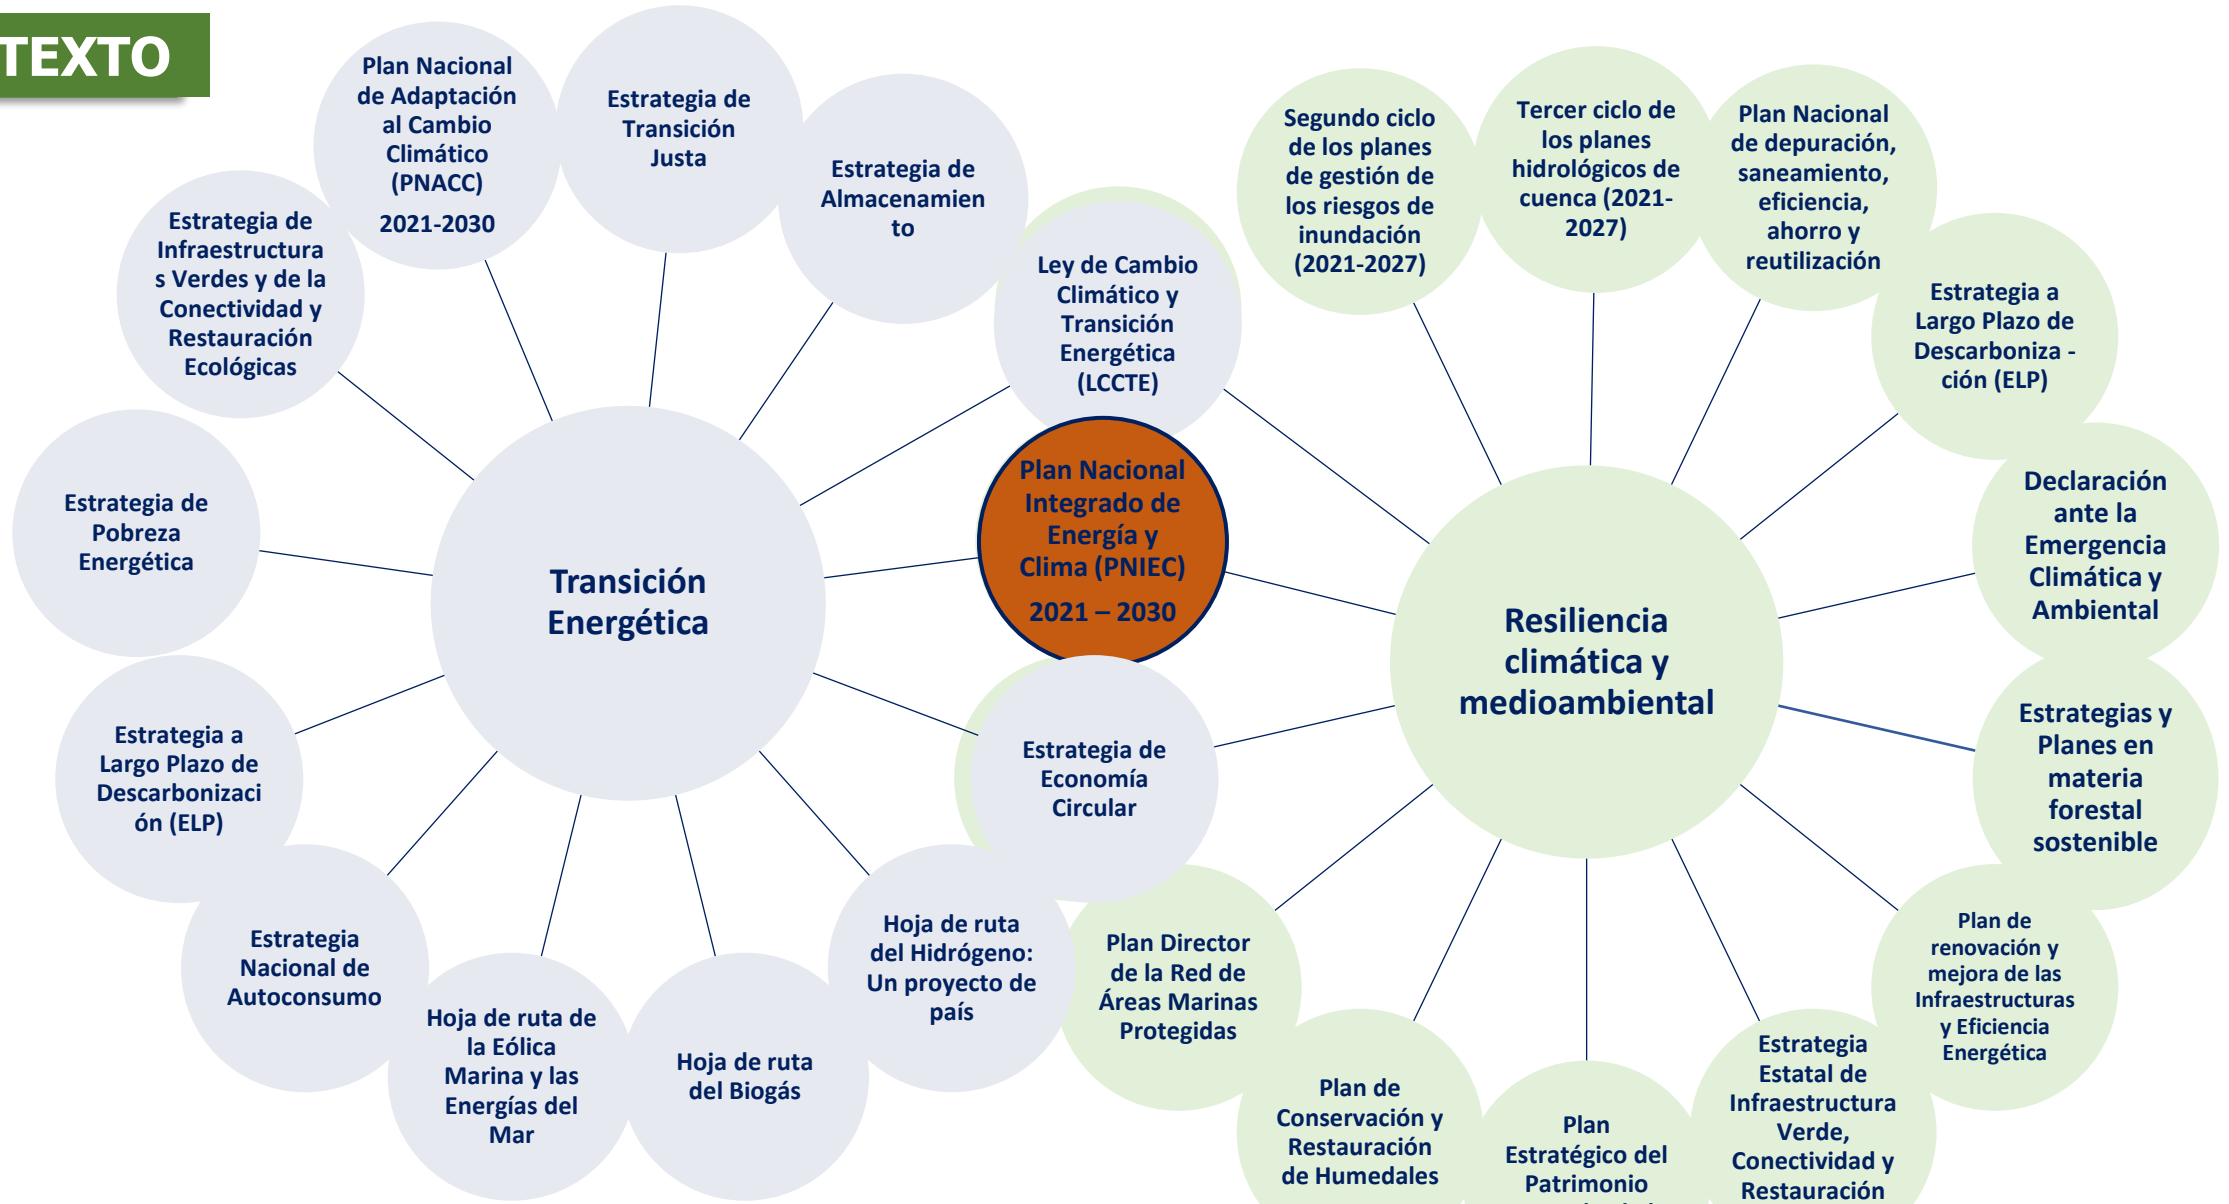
TEXTO

Plan Nacional Integrado de Energía y Clima (PNIEC)
2021 – 2030

Transición Energética

Plan Nacional de Adaptación al Cambio Climático (PNACC)
2021-2030

Estrategia de Transición Justa

Estrategia de Almacenamiento

Ley de Cambio Climático y Transición Energética (LCCTE)

Estrategia de Infraestructuras Verdes y de la Conectividad y Restauración Ecológicas

Estrategia de Pobreza Energética

Estrategia a Largo Plazo de Descarbonización (ELP)

Estrategia Nacional de Autoconsumo

Hoja de ruta de la Eólica Marina y las Energías del Mar

Hoja de ruta del Biogás

Hoja de ruta del Hidrógeno: Un proyecto de país

Estrategia de Economía Circular

Resiliencia climática y medioambiental

Segundo ciclo de los planes de gestión de los riesgos de inundación (2021-2027)

Tercer ciclo de los planes hidrológicos de cuenca (2021-2027)

Plan Nacional de depuración, saneamiento, eficiencia, ahorro y reutilización

Estrategia a Largo Plazo de Descarboniza - ción (ELP)

Declaración ante la Emergencia Climática y Ambiental

Estrategias y Planes en materia forestal sostenible

Plan de renovación y mejora de las Infraestructuras y Eficiencia Energética

Estrategia Estatal de Infraestructura Verde, Conectividad y Restauración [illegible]

Plan Estratégico del Patrimonio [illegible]

Plan de Conservación y Restauración de Humedales

Plan Director de la Red de Áreas Marinas Protegidas